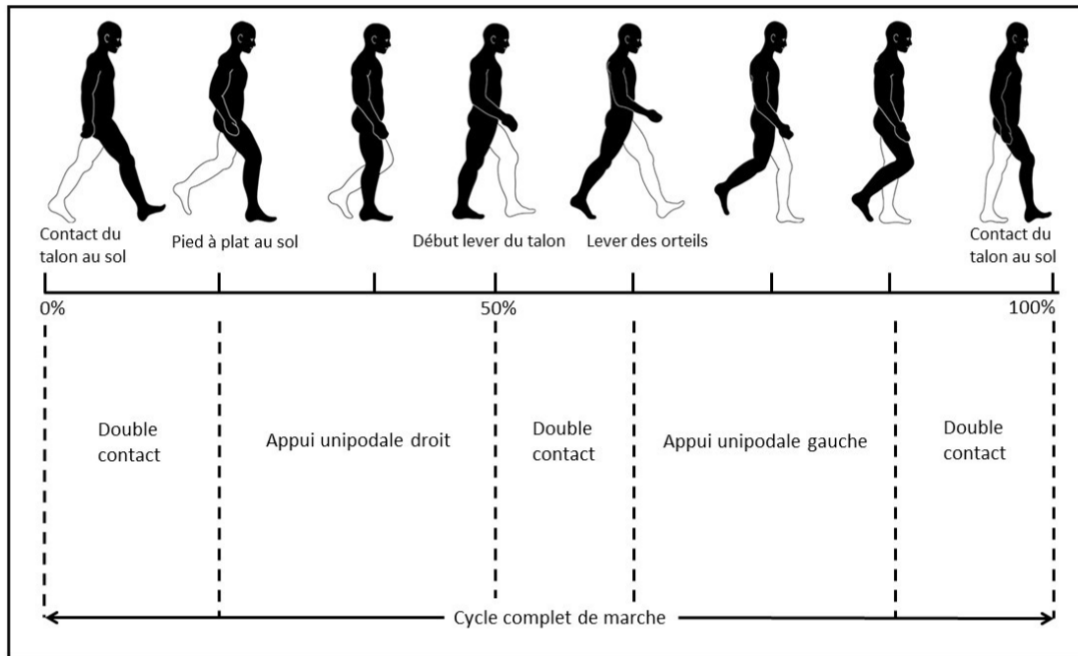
Contact du talon au sol

Pied à plat au sol

Début lever du talon

Lever des orteils

Contact du talon au sol

0%

50%

100%

Double contact

Appui unipodale droit

Double contact

Appui unipodale gauche

Double contact

Cycle complet de marche